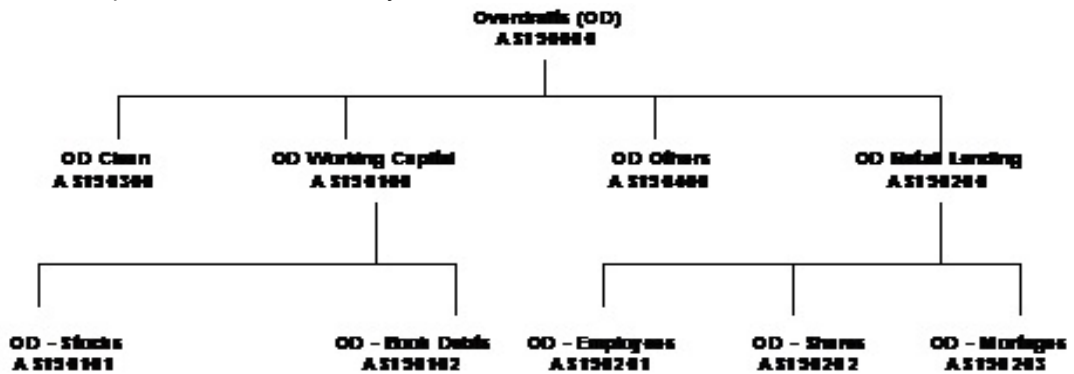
Overdrafts (OD)
A S150000

OD Clean
A S150300

OD Working Capital
A S150100

OD Others
A S150400

OD Retail Lending
A S150200

OD - Stocks
A S150101

OD - Book Debts
A S150102

OD - Employees
A S150201

OD - Shares
A S150202

OD - Mortgages
A S150203